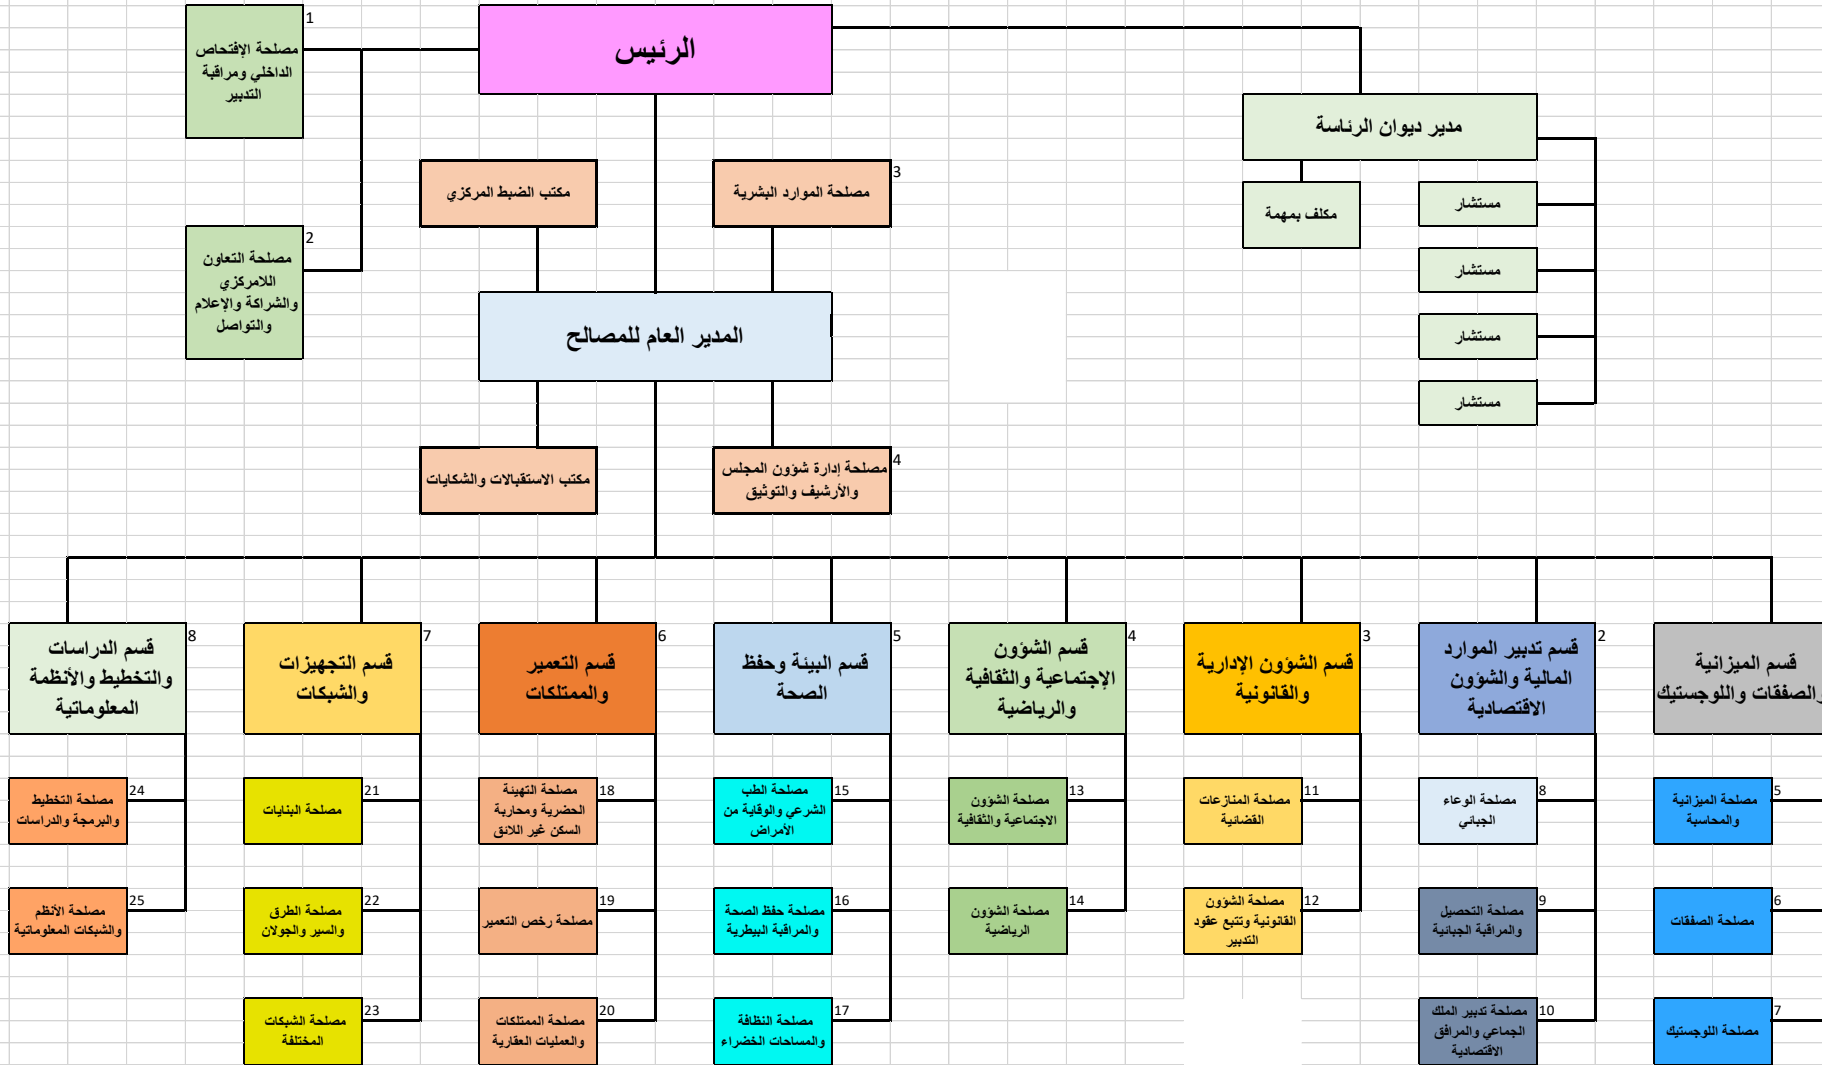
الرئيس

1
مصلحة الإفتحاص الداخلي ومراقبة التدبير

2
مصلحة التعاون اللامركزي والشراكة والإعلام والتواصل

مدير ديوان الرئاسة

مكلف بمهمة

مستشار

مستشار

مستشار

مستشار

مكتب الضبط المركزي

3
مصلحة الموارد البشرية

المدير العام للمصالح

مكتب الاستقبالات والشكايات

4
مصلحة إدارة شؤون المجلس والأرشيف والتوثيق

8
قسم الدراسات والتخطيط والأنظمة المعلوماتية

24
مصلحة التخطيط والبرمجة والدراسات

25
مصلحة الأنظم والشبكات المعلوماتية

7
قسم التجهيزات والشبكات

21
مصلحة البنايات

22
مصلحة الطرق والسير والجولان

23
مصلحة الشبكات المختلفة

6
قسم التعمير والممتلكات

18
مصلحة التهيئة الحضرية ومحاربة السكن غير اللائق

19
مصلحة رخص التعمير

20
مصلحة الممتلكات والعمليات العقارية

5
قسم البيئة وحفظ الصحة

15
مصلحة الطب الشرعي والوقاية من الأمراض

16
مصلحة حفظ الصحة والمراقبة البيطرية

17
مصلحة النظافة والمساحات الخضراء

4
قسم الشؤون الإجتماعية والثقافية والرياضية

13
مصلحة الشؤون الاجتماعية والثقافية

14
مصلحة الشؤون الرياضية

3
قسم الشؤون الإدارية والقانونية

11
مصلحة المنازعات القضائية

12
مصلحة الشؤون القانونية وتتبع عقود التدبير

2
قسم تدبير الموارد المالية والشؤون الاقتصادية

8
مصلحة الوعاء الجبائي

9
مصلحة التحصيل والمراقبة الجبائية

10
مصلحة تدبير الملك الجماعي والمرافق الاقتصادية

قسم الميزانية الصفقات واللوجستيك

5
مصلحة الميزانية والمحاسبة

6
مصلحة الصفقات

7
مصلحة اللوجستيك